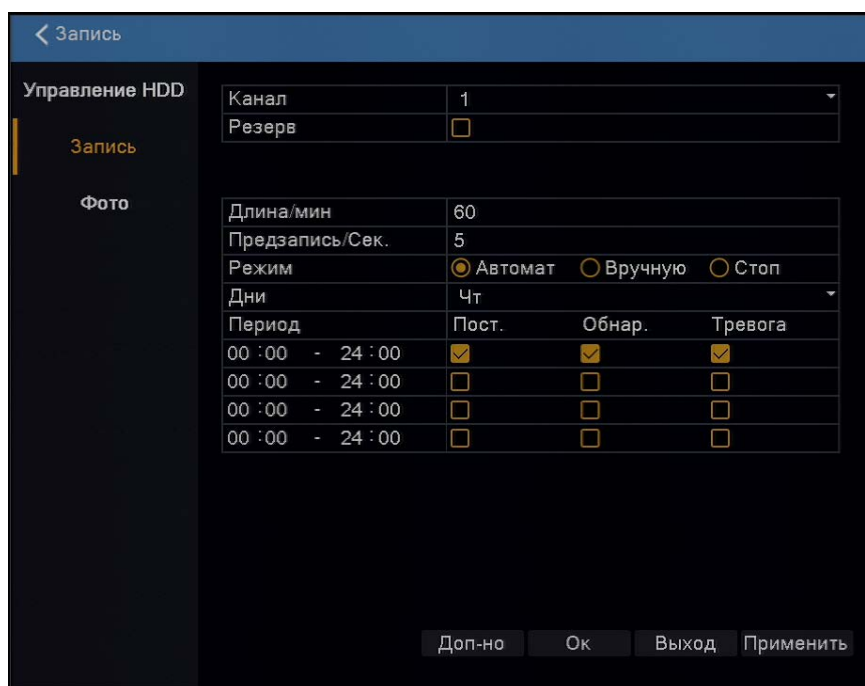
Запись

Управление HDD

Запись

Фото

| Канал | 1 |
|---|---|
| Резерв | |

| Длина/мин | 60 | | |
|---|---|---|---|
| Предзапись/Сек. | 5 | | |
| Режим | Автомат | Вручную | Стоп |
| Дни | Чт | | |
| Период | Пост. | Обнар. | Тревога |
| 00 : 00 - 24 : 00 | | | |
| 00 : 00 - 24 : 00 | | | |
| 00 : 00 - 24 : 00 | | | |
| 00 : 00 - 24 : 00 | | | |

Доп-но Ок Выход Применить